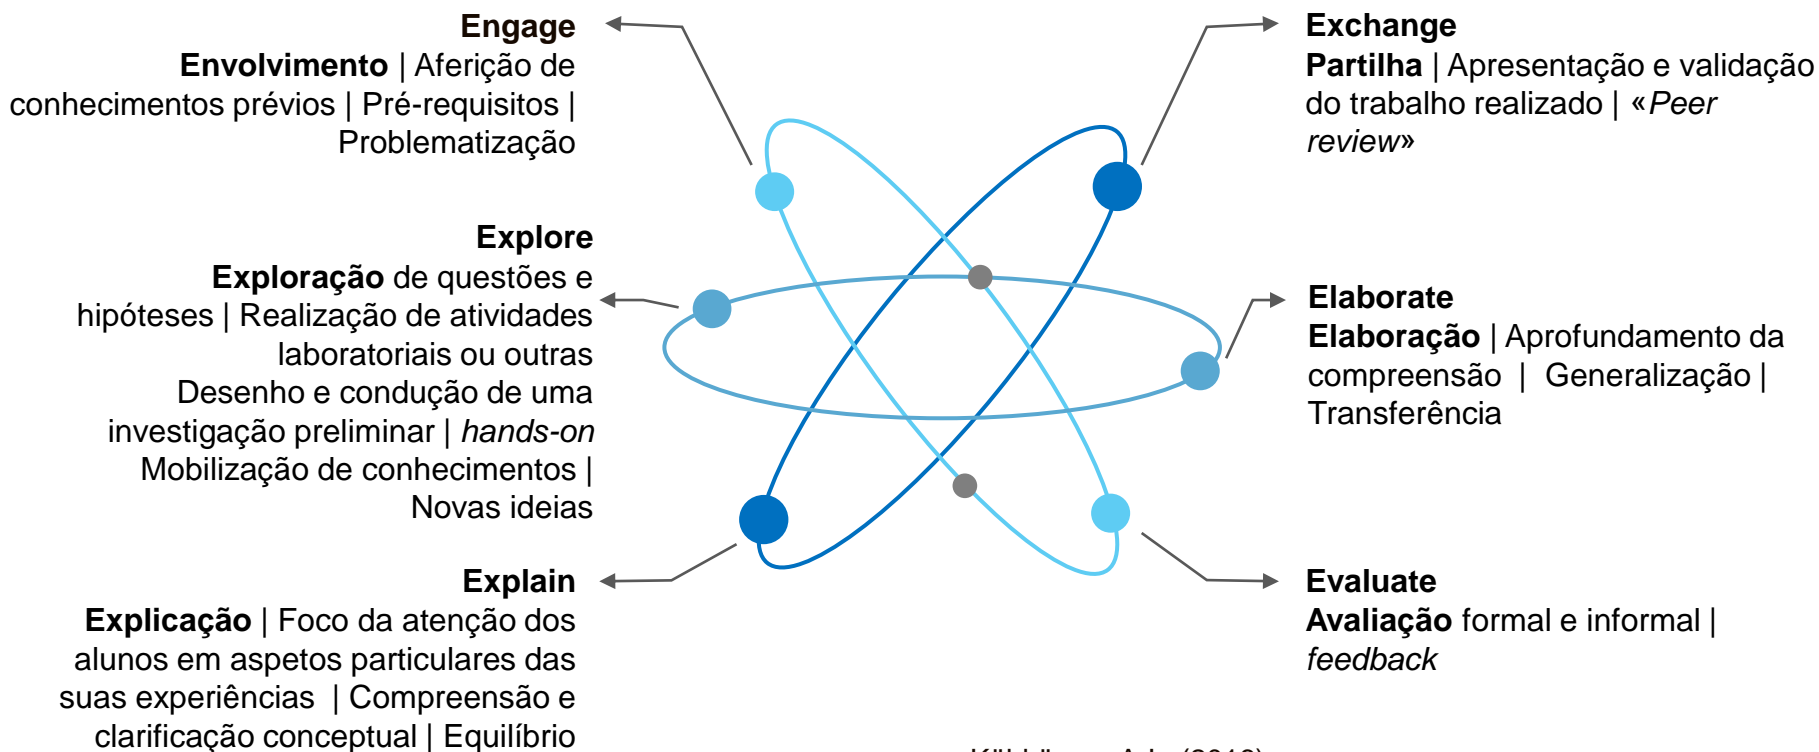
Engage
**Envolvimento** | Aferição de conhecimentos prévios | Pré-requisitos | Problematização

Exchange
**Partilha** | Apresentação e validação do trabalho realizado | «*Peer review*»

Explore
**Exploração** de questões e hipóteses | Realização de atividades laboratoriais ou outras Desenho e condução de uma investigação preliminar | *hands-on* Mobilização de conhecimentos | Novas ideias

Elaborate
**Elaboração** | Aprofundamento da compreensão | Generalização | Transferência

Explain
**Explicação** | Foco da atenção dos alunos em aspetos particulares das suas experiências | Compreensão e clarificação conceptual | Equilíbrio

Evaluate
**Avaliação** formal e informal | *feedback*

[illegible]